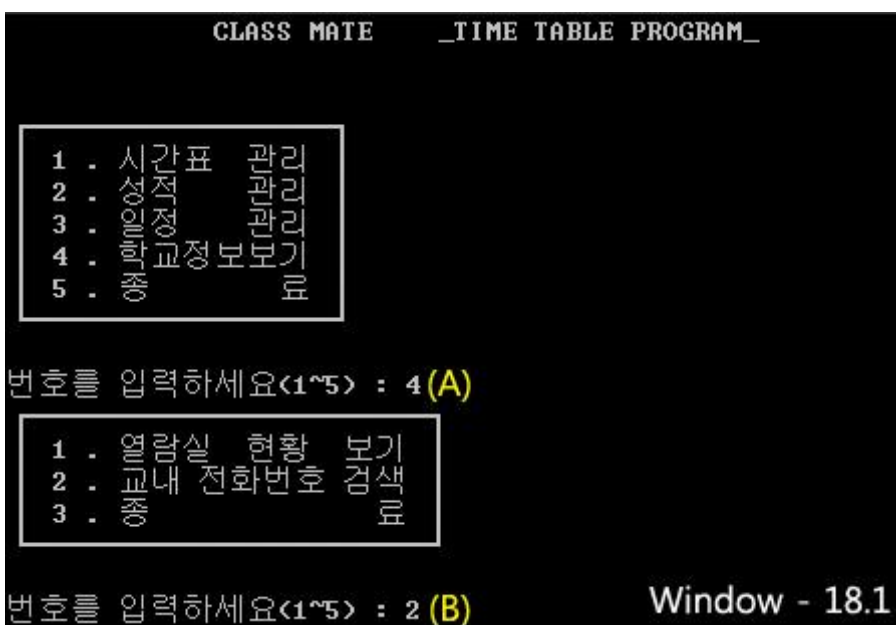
CLASS MATE _TIME TABLE PROGRAM_

1 . 시간표 관리
2 . 성적 관리
3 . 일정 관리
4 . 학교정보보기
5 . 종 료

번호를 입력하세요(1~5) : 4 (A)

1 . 열람실 현황 보기
2 . 교내 전화번호 검색
3 . 종 료

번호를 입력하세요(1~5) : 2 (B)

Window - 18.1